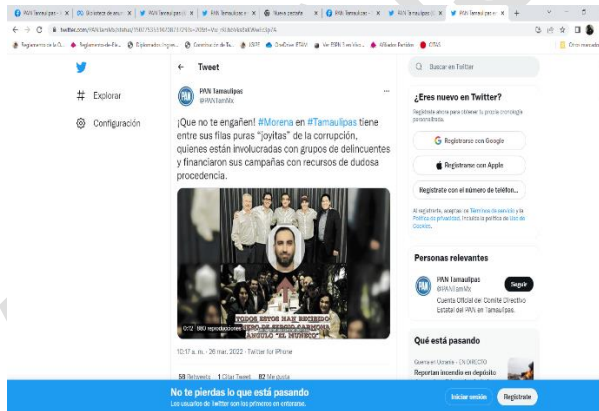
Explorar

Configuración

Tweet

PAN Tamaulipas
@PANTamMx

¡Que no te engañen! #Morena en #Tamaulipas tiene entre sus filas puras "joyitas" de la corrupción, quienes están involucradas con grupos de delincuentes y financiaron sus campañas con recursos de dudosa procedencia.

TODOS ESTOS HAN RECIBIDO DINERO DE SERGIO CARMONA ANGULO "EL MUÑECO"

0:12 | 980 reproducciones

10:17 a. m. · 26 mar. 2022 · Twitter for iPhone

58 Retweets 1 Citar Tweet 82 Me gusta

Buscar en Twitter

¿Eres nuevo en Twitter?

Regístrate ahora para obtener tu propia cronología personalizada.

Registrarse con Google

Registrarse con Apple

Regístrate con el número de teléfono

Al registrarte, aceptas los Términos de servicio y la Política de privacidad, incluida la política de Uso de Cookies.

Personas relevantes

PAN Tamaulipas
@PANTamMx

Seguir

Cuenta Oficial del Comité Directivo Estatal del PAN en Tamaulipas.

Qué está pasando

Guerra en Ucrania · EN DIRECTO

Reportan incendio en depósito

No te pierdas lo que está pasando

Los usuarios de Twitter son los primeros en enterarse.

Iniciar sesión

Regístrate